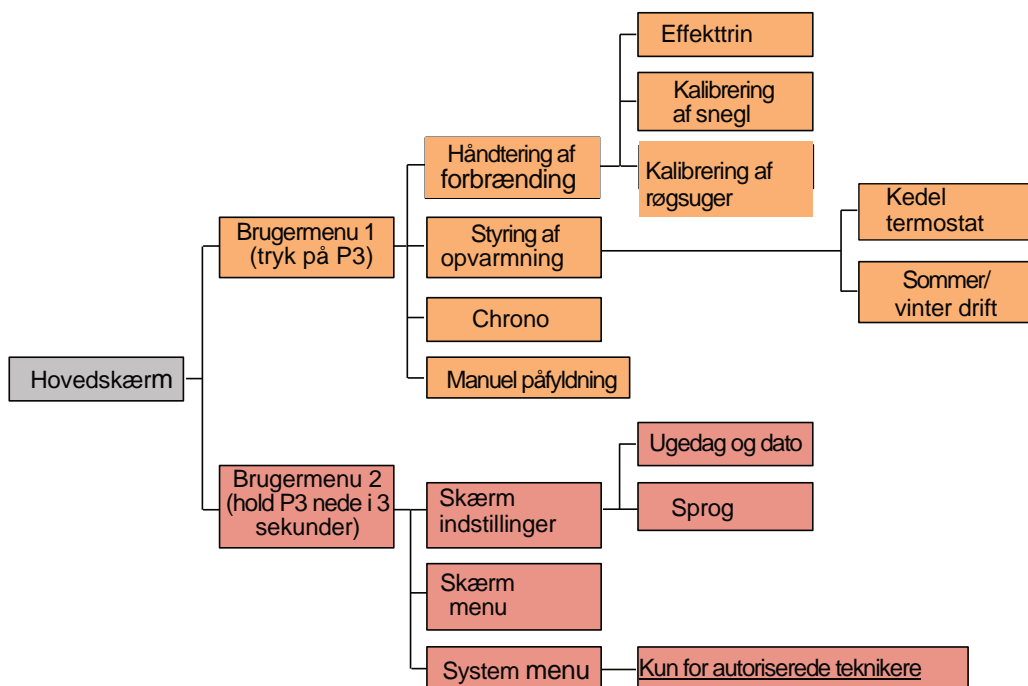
Hovedskærm

Brugermenu 1 (tryk på P3)

Håndtering af forbrænding

Effekttrin

Kalibrering af snegl

Kalibrering af røgsuger

Styring af opvarmning

Kedel termostat

Sommer/ vinter drift

Chrono

Manuel påfyldning

Brugermenu 2 (hold P3 nede i 3 sekunder)

Skærm indstillinger

Ugedag og dato

Sprog

Skærm menu

System menu

Kun for autoriserede teknikere